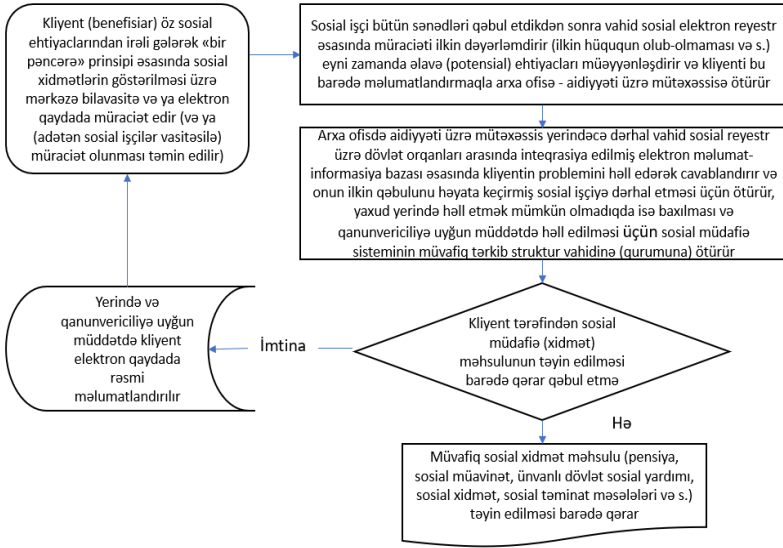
Kliyent (benefisiar) öz sosial ehtiyaclarından irəli gələrək «bir pəncərə» prinsipi əsasında sosial xidmətlərin göstərilməsi üzrə mərkəzə bilavasitə və ya elektron qaydada müraciət edir (və ya (adətən sosial işçilər vasitəsilə) müraciət olunması təmin edilir)

Sosial işçi bütün sənədləri qəbul etdikdən sonra vahid sosial elektron reyestr əsasında müraciəti ilkin dəyərləndirir (ilkin hüququn olub-olmaması və s.) eyni zamanda əlavə (potensial) ehtiyacları müəyyənləşdirir və kliyenti bu barədə məlumatlandırmaqla arxa ofisə - aidiyyəti üzrə mütəxəssisə ötürür

Arxa ofisdə aidiyyəti üzrə mütəxəssis yerindəcə dərhal vahid sosial reyestr üzrə dövlət orqanları arasında inteqrasiya edilmiş elektron məlumat-informasiya bazası əsasında kliyentin problemini həll edərək cavablandırır və onun ilkin qəbulunu həyata keçirmiş sosial işçiyə dərhal etməsi üçün ötürür, yaxud yerində həll etmək mümkün olmadıqda isə baxılması və qanunvericiliyə uyğun müddətdə həll edilməsi üçün sosial müdafiə sisteminin müvafiq tərkib struktur vahidinə (qurumuna) ötürür

Yerində və qanunvericiliyə uyğun müddətdə kliyent elektron qaydada rəsmi məlumatlandırılır

İmtina

Kliyent tərəfindən sosial müdafiə (xidmət) məhsulunun təyin edilməsi barədə qərar qəbul etmə

Hə

Müvafiq sosial xidmət məhsulu (pensiya, sosial müavinət, ünvanlı dövlət sosial yardımı, sosial xidmət, sosial təminat məsələləri və s.) təyin edilməsi barədə qərar